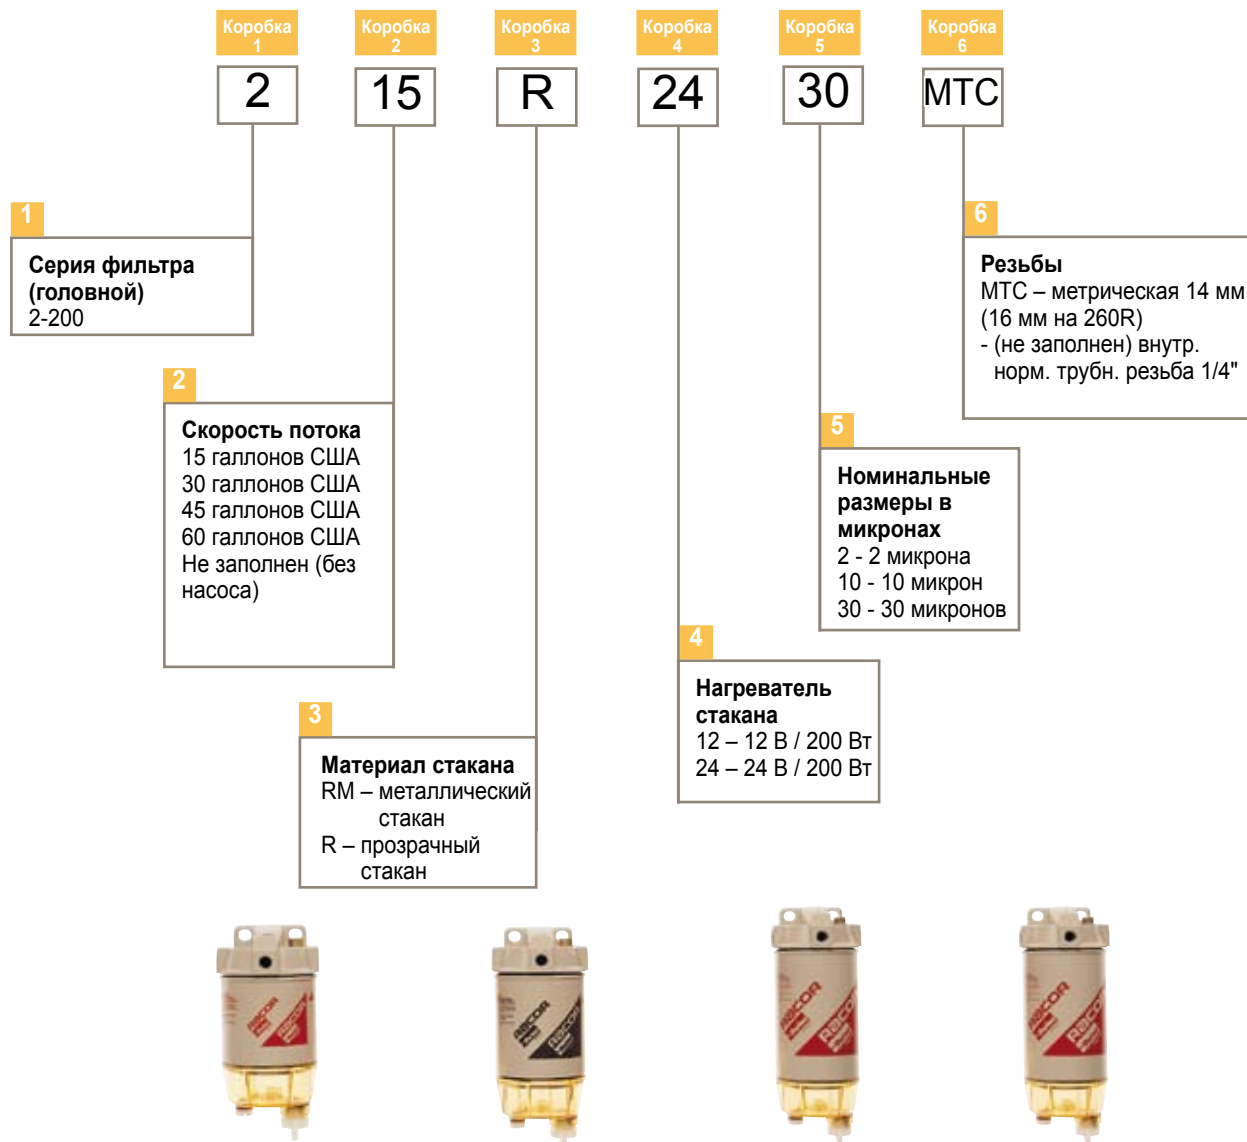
Коробка 1
Коробка 2
Коробка 3
Коробка 4
Коробка 5
Коробка 6

2
15
R
24
30
MTC

1
**Серия фильтра (головной)**
2-200

2
**Скорость потока**
15 галлонов США
30 галлонов США
45 галлонов США
60 галлонов США
Не заполнен (без насоса)

3
**Материал стакана**
RM – металлический стакан
R – прозрачный стакан

4
**Нагреватель стакана**
12 – 12 В / 200 Вт
24 – 24 В / 200 Вт

5
**Номинальные размеры в микронах**
2 - 2 микрона
10 - 10 микрон
30 - 30 микронов

6
**Резьбы**
MTC – метрическая 14 мм (16 мм на 260R)
- (не заполнен) внутр. норм. трубн. резьба 1/4"

RACOR
RACOR
RACOR
RACOR
RACOR
RACOR
RACOR
RACOR